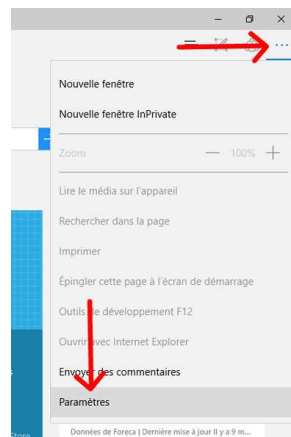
Nouvelle fenêtre

Nouvelle fenêtre InPrivate

Zoom — 100% +

Lire le média sur l'appareil

Rechercher dans la page

Imprimer

Épingler cette page à l'écran de démarrage

Outils de développement F12

Ouvrir avec Internet Explorer

Envoyer des commentaires

Paramètres

Données de Foreca | Dernière mise à jour Il y a 9 m...